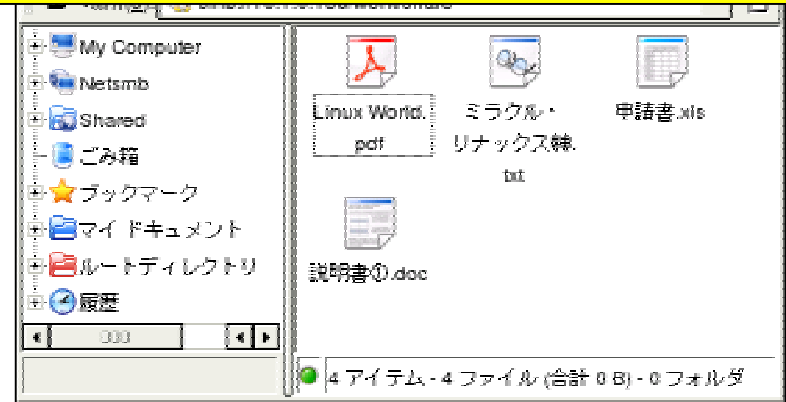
My Computer
Netsmb
Shared
ごみ箱
ブックマーク
マイドキュメント
ルートディレクトリ
履歴
Linux World.pdf
ミラクル・リナックス鉄.txt
申請書.xls
説明書①.doc
4 アイテム - 4 ファイル (合計 0 B) - 0 フォルダ